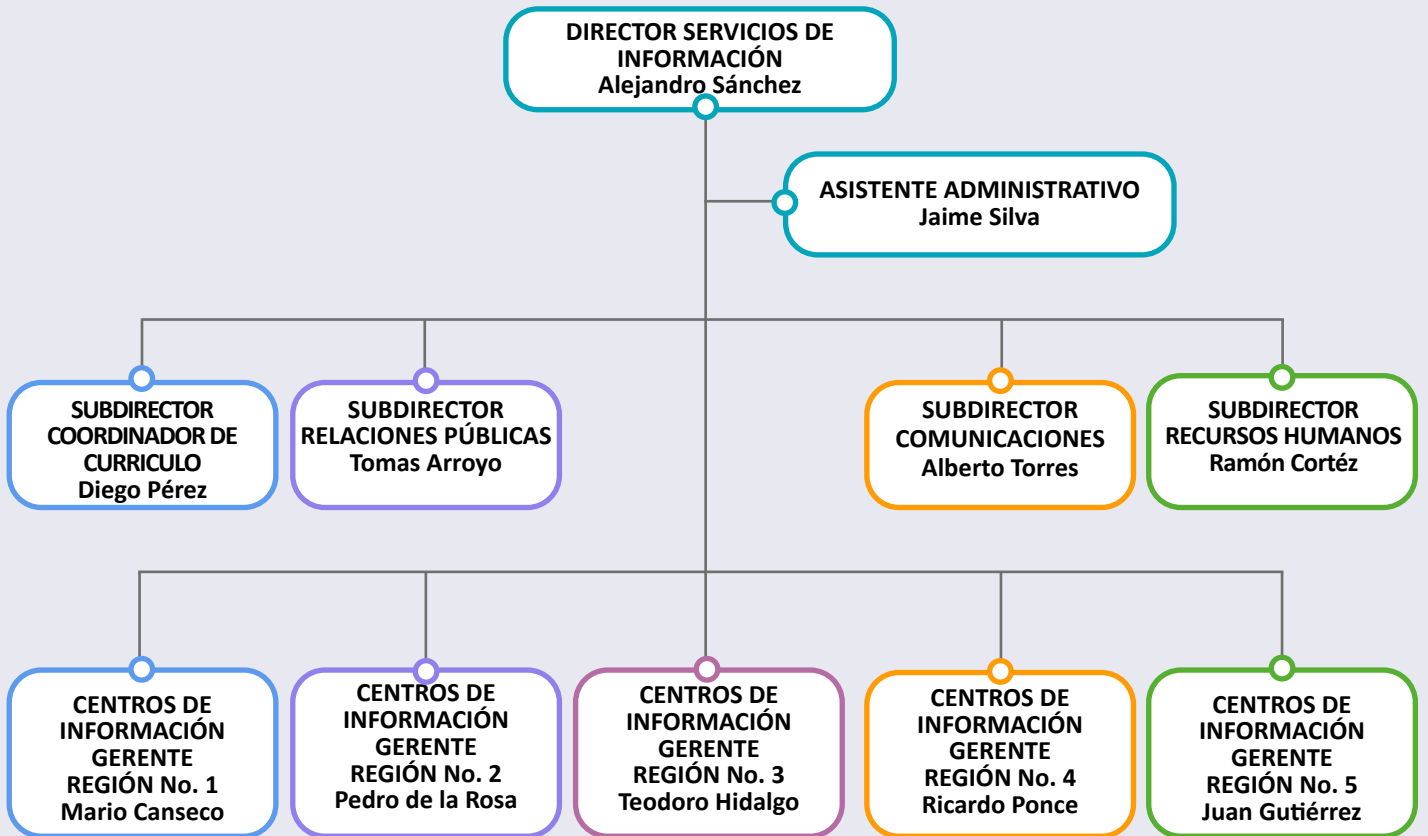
DIRECTOR SERVICIOS DE INFORMACIÓN
Alejandro Sánchez

ASISTENTE ADMINISTRATIVO
Jaime Silva

SUBDIRECTOR COORDINADOR DE CURRICULO
Diego Pérez

SUBDIRECTOR RELACIONES PÚBLICAS
Tomas Arroyo

SUBDIRECTOR COMUNICACIONES
Alberto Torres

SUBDIRECTOR RECURSOS HUMANOS
Ramón Cortéz

CENTROS DE INFORMACIÓN GERENTE REGIÓN No. 1
Mario Canseco

CENTROS DE INFORMACIÓN GERENTE REGIÓN No. 2
Pedro de la Rosa

CENTROS DE INFORMACIÓN GERENTE REGIÓN No. 3
Teodoro Hidalgo

CENTROS DE INFORMACIÓN GERENTE REGIÓN No. 4
Ricardo Ponce

CENTROS DE INFORMACIÓN GERENTE REGIÓN No. 5
Juan Gutiérrez